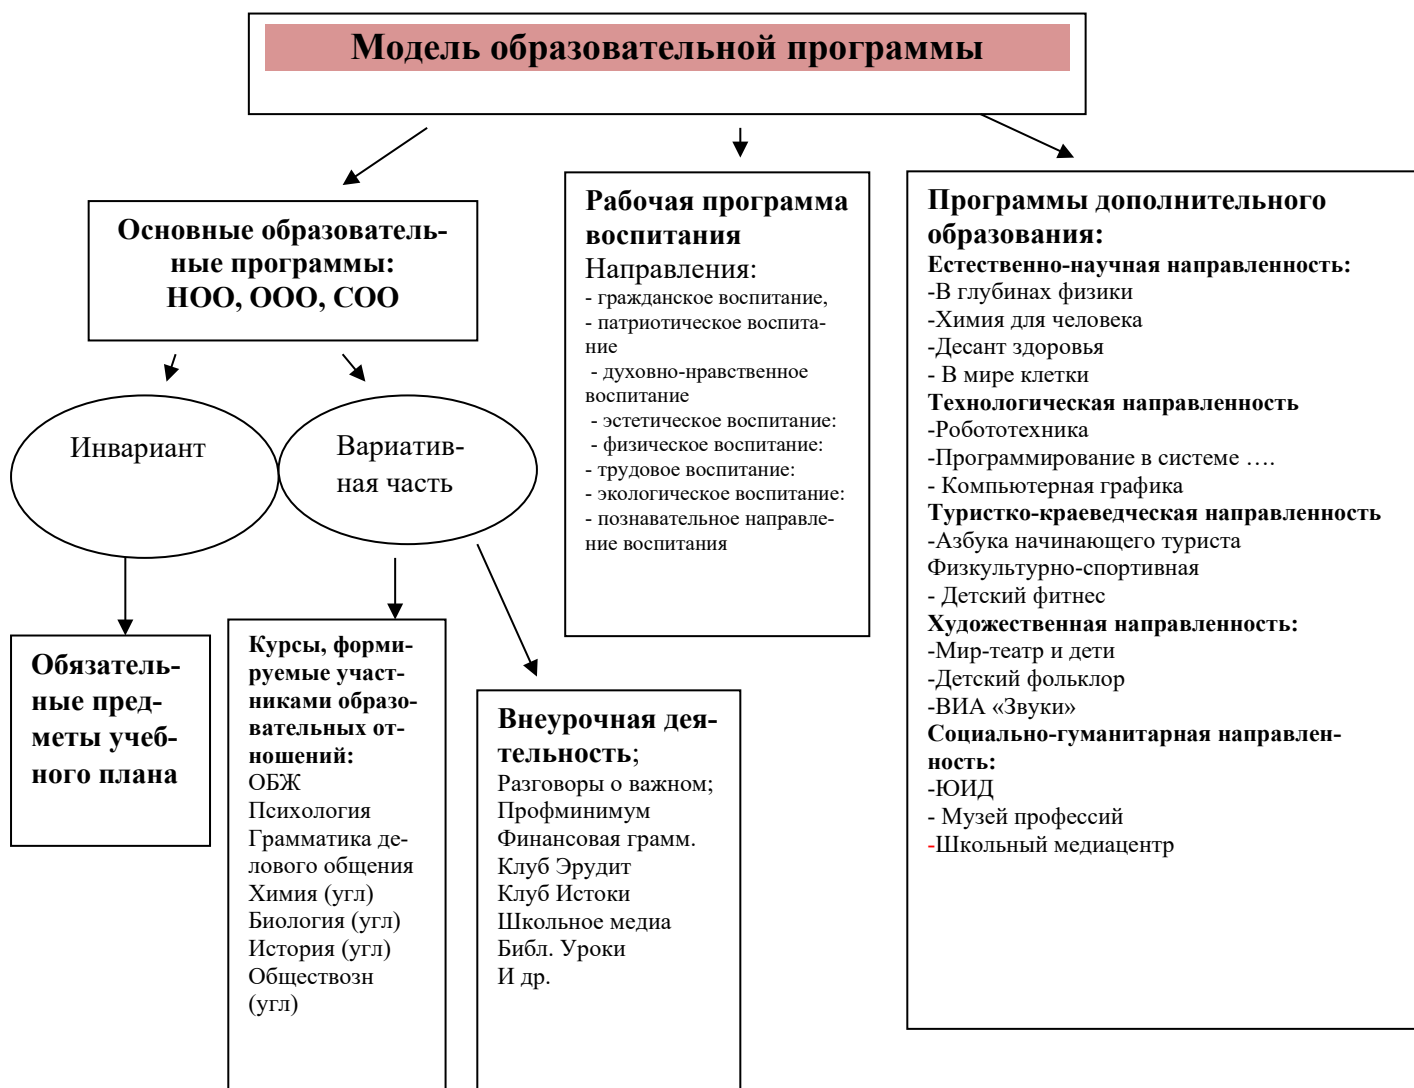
Модель образовательной программы

Основные образовательные программы: НОО, ООО, СОО

Инвариант

Вариативная часть

Обязательные предметы учебного плана

Курсы, формируемые участниками образовательных отношений:
ОБЖ
Психология
Грамматика делового общения
Химия (угл)
Биология (угл)
История (угл)
Обществозн (угл)

Внеурочная деятельность;
Разговоры о важном;
Профминимум
Финансовая грамм.
Клуб Эрудит
Клуб Истоки
Школьное медиа
Библ. Уроки
И др.

Рабочая программа воспитания
Направления:
- гражданское воспитание,
- патриотическое воспитание
- духовно-нравственное воспитание
- эстетическое воспитание:
- физическое воспитание:
- трудовое воспитание:
- экологическое воспитание:
- познавательное направление воспитания

Программы дополнительного образования:
Естественно-научная направленность:
-В глубинах физики
-Химия для человека
-Десант здоровья
- В мире клетки
Технологическая направленность
-Робототехника
-Программирование в системе ….
- Компьютерная графика
Туристко-краеведческая направленность
-Азбука начинающего туриста
Физкультурно-спортивная
- Детский фитнес
Художественная направленность:
-Мир-театр и дети
-Детский фольклор
-ВИА «Звуки»
Социально-гуманитарная направленность:
-ЮИД
- Музей профессий
-Школьный медиацентр